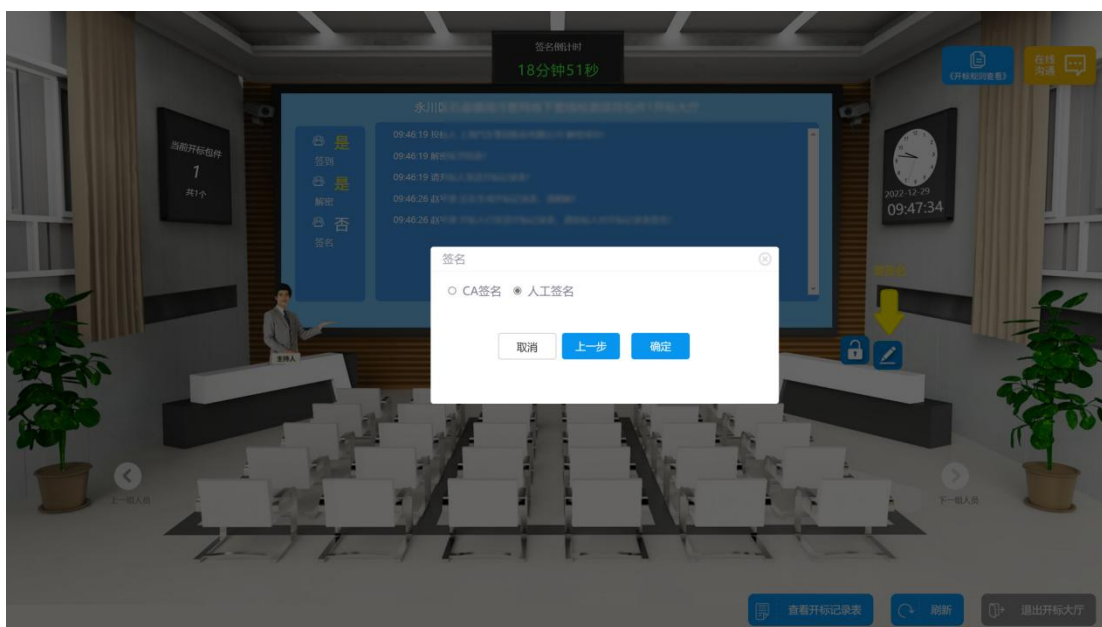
签名倒计时
18分钟51秒

《开标回查看》

在线沟通

永川区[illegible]开标大厅

当前开标包件
1
共1个

是
签到
是
解密
否
签名

09:46:19 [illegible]
09:46:19 解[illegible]
09:46:19 请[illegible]
09:46:26 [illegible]
09:46:26 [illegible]

2022-12-29
09:47:34

签名
CA签名 人工签名
取消 上一步 确定

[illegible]

主持人

上一個人员
下一個人员

查看开标记录表
刷新
退出开标大厅